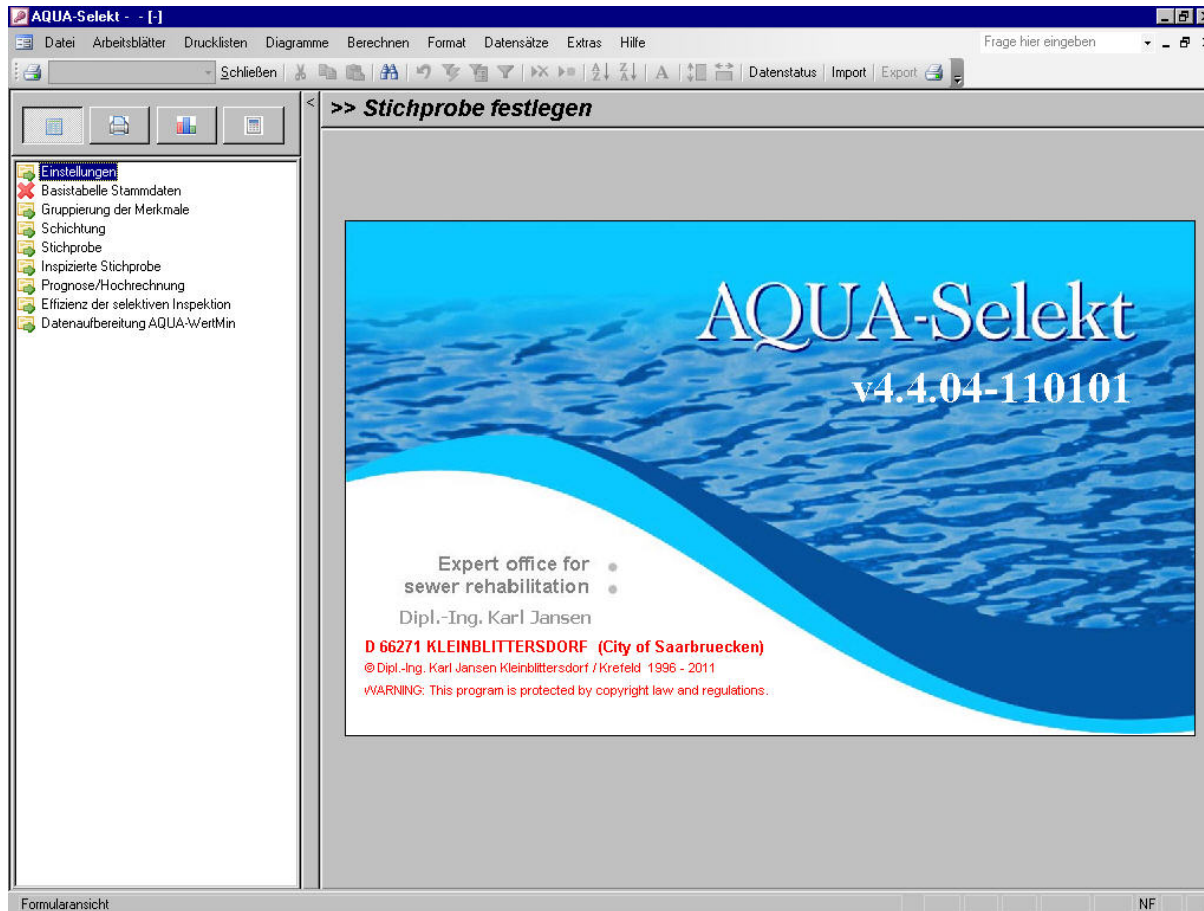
AQUA-Selekt - - [-]

Datei Arbeitsblätter Drucklisten Diagramme Berechnen Format Datensätze Extras Hilfe

Frage hier eingeben

Schließen Datenstatus Import Export

>> Stichprobe festlegen

Einstellungen
Basistabelle Stammdaten
Gruppierung der Merkmale
Schichtung
Stichprobe
Inspizierte Stichprobe
Prognose/Hochrechnung
Effizienz der selektiven Inspektion
Datenaufbereitung AQUA-WertMin

AQUA-Selekt

v4.4.04-110101

Expert office for sewer rehabilitation

Dipl.-Ing. Karl Jansen

D 66271 KLEINBLITTERSDORF (City of Saarbruecken)

© Dipl.-Ing. Karl Jansen Kleinblittersdorf / Krefeld 1996 - 2011

WARNING: This program is protected by copyright law and regulations.

Formularansicht

NF